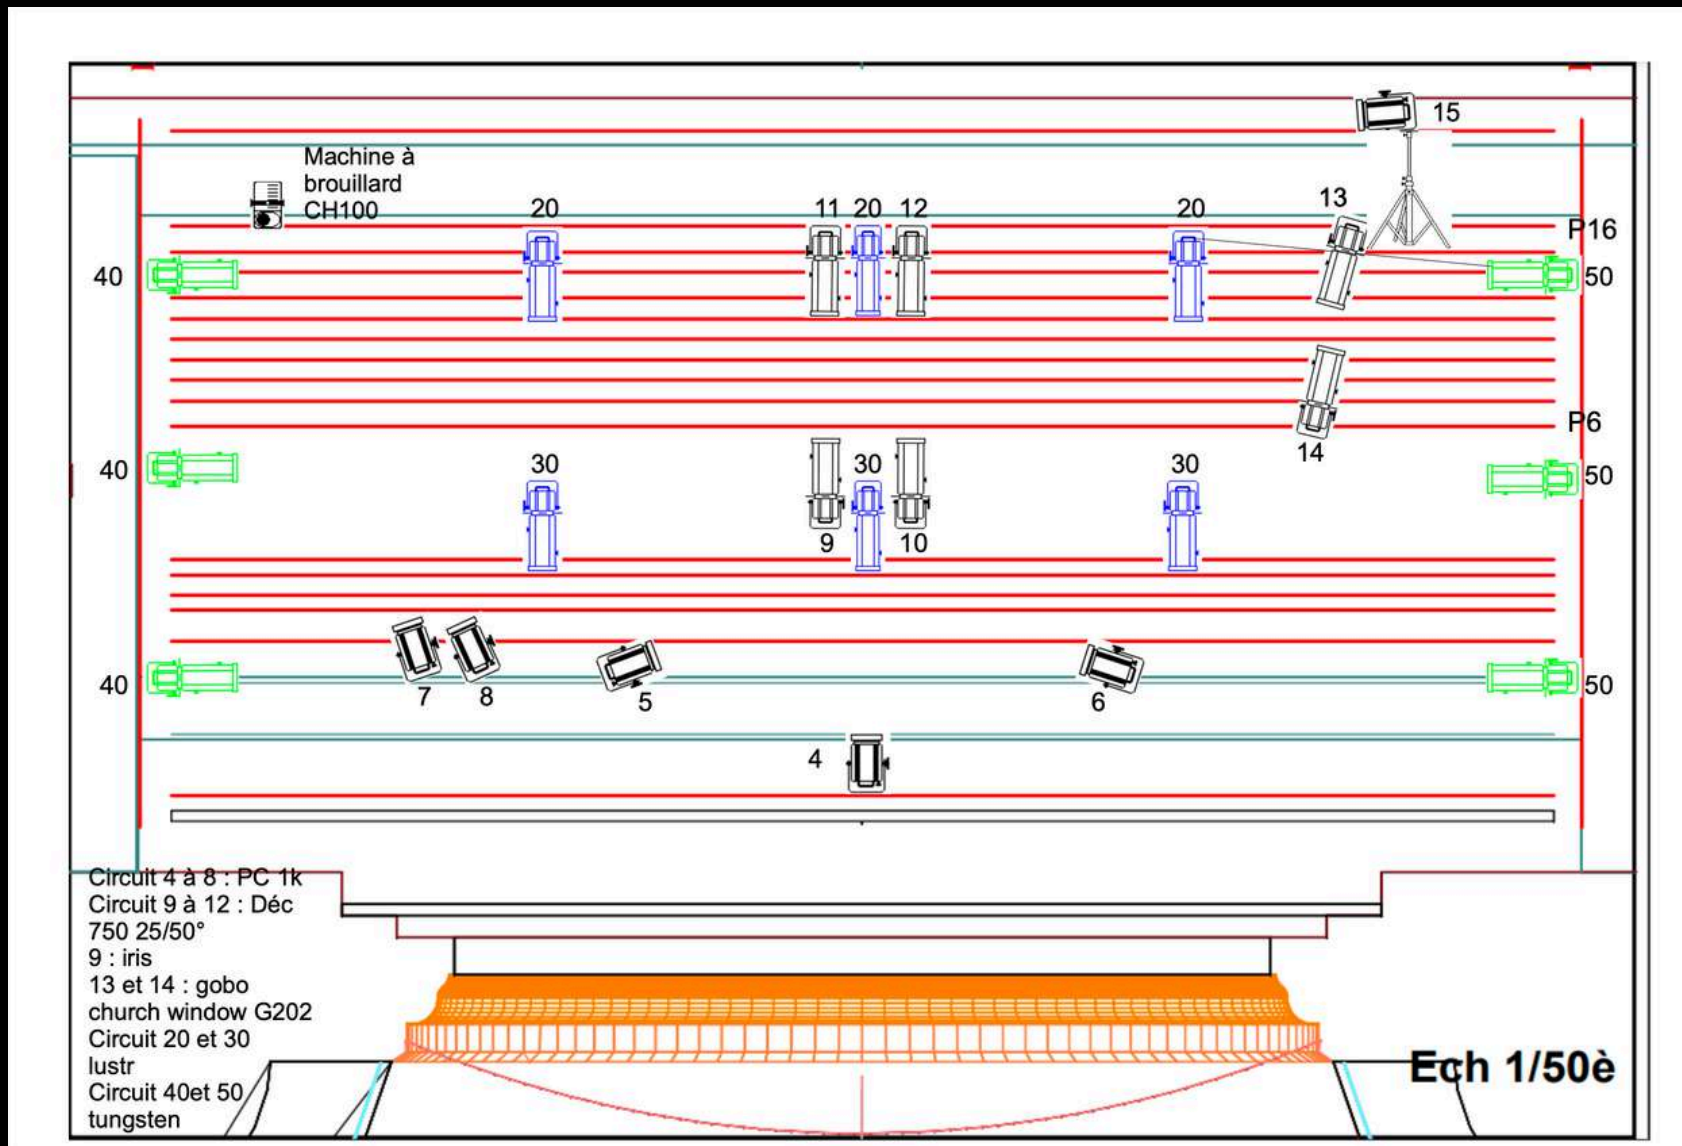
15

Machine à brouillard CH100

20

11 20 12

20

13

P16

40

50

P6

14

40

30

30

30

50

9

10

40

7

8

5

6

50

4

Circuit 4 à 8 : PC 1k
Circuit 9 à 12 : Déc 750 25/50°
9 : iris
13 et 14 : gobo church window G202
Circuit 20 et 30 lustr
Circuit 40et 50 tungsten

Ech 1/50è